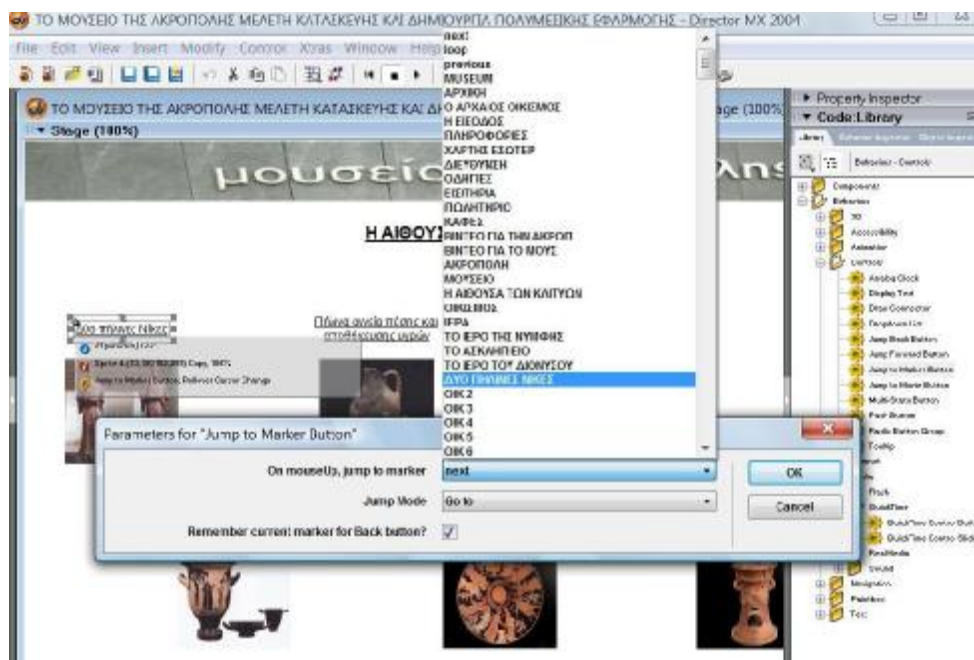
ΤΟ ΜΟΥΣΕΙΟ ΤΗΣ ΑΚΡΟΠΟΛΗΣ ΜΕΛΕΤΗ ΚΑΤΑΣΚΕΥΗΣ ΚΑΙ ΔΗΜΙΟΥΡΓΙΑ ΠΟΛΥΜΕΣΙΚΗΣ ΕΦΑΡΜΟΓΗΣ - Director MX 2004

File Edit View Insert Modify Control Xtras Window Help

ΤΟ ΜΟΥΣΕΙΟ ΤΗΣ ΑΚΡΟΠΟΛΗΣ ΜΕΛΕΤΗ ΚΑΤΑΣΚΕΥΗΣ ΚΑΙ ΔΗ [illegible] age (100%)

Stage (100%)

μουσείο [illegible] λης

Η ΑΙΘΟΥ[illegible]

Πήλινα αγγεία πέσης και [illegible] αποθήκευσης υγρών

Δύο πήλινες Νίκες

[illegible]

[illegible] Copy, 100%

Jump to Marker Button, Rollover Cursor Change

next
loop
previous
MUSEUM
ΑΡΧΙΚΗ
Ο ΑΡΧΑΙΟΣ ΟΙΚΙΣΜΟΣ
Η ΕΙΣΟΔΟΣ
ΠΛΗΡΟΦΟΡΙΕΣ
ΧΑΡΤΗΣ ΕΣΩΤΕΡ
ΔΙΕΥΘΥΝΣΗ
ΟΔΗΓΙΕΣ
ΕΙΣΙΤΗΡΙΑ
ΠΩΛΗΤΗΡΙΟ
ΚΑΦΕ2
ΒΙΝΤΕΟ ΓΙΑ ΤΗΝ ΑΚΡΟΠ
ΒΙΝΤΕΟ ΓΙΑ ΤΟ ΜΟΥΣ
ΑΚΡΟΠΟΛΗ
ΜΟΥΣΕΙΟ
Η ΑΙΘΟΥΣΑ ΤΩΝ ΚΛΙΤΥΩΝ
ΟΙΚΙΣΜΟΣ
ΙΕΡΑ
ΤΟ ΙΕΡΟ ΤΗΣ ΝΥΜΦΗΣ
ΤΟ ΑΣΚΛΗΠΙΕΙΟ
ΤΟ ΙΕΡΟ ΤΟΥ ΔΙΟΝΥΣΟΥ
ΔΥΟ ΠΗΛΙΝΕΣ ΝΙΚΕΣ
ΟΙΚ2
ΟΙΚ3
ΟΙΚ4
ΟΙΚ5
ΟΙΚ6

Property Inspector
Code:Library
Library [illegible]
Behaviors - Controls
Components
Behaviors
3D
Accessibility
Animation
Controls
Analog Clock
Display Text
Draw Connector
Dropdown List
Jump Back Button
Jump Forward Button
Jump to Marker Button
Jump to Movie Button
Multi-State Button
Push Button
Radio Button Group
Tooltip
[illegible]
Flash
QuickTime
QuickTime Control Butt
QuickTime Control Slid
RealMedia
Sound
Navigation
Painters
Text

Parameters for "Jump to Marker Button"

On mouseUp, jump to marker
next

Jump Mode
Go to

Remember current marker for Back button?

OK
Cancel